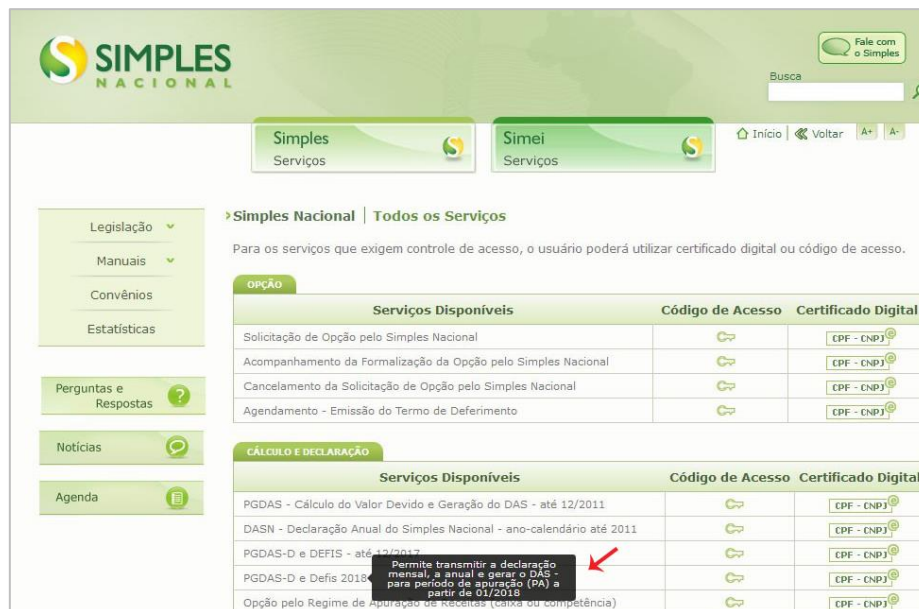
SIMPLES NACIONAL

Fale com o Simples

Busca

Simples Serviços

Simei Serviços

Início | Voltar A+ A-

Legislação

Manuais

Convênios

Estatísticas

Perguntas e Respostas

Notícias

Agenda

›Simples Nacional | Todos os Serviços

Para os serviços que exigem controle de acesso, o usuário poderá utilizar certificado digital ou código de acesso.

OPÇÃO

| Serviços Disponíveis | Código de Acesso | Certificado Digital |
|---|---|---|
| Solicitação de Opção pelo Simples Nacional | | CPF - CNPJ |
| Acompanhamento da Formalização da Opção pelo Simples Nacional | | CPF - CNPJ |
| Cancelamento da Solicitação de Opção pelo Simples Nacional | | CPF - CNPJ |
| Agendamento - Emissão do Termo de Deferimento | | CPF - CNPJ |

CÁLCULO E DECLARAÇÃO

| Serviços Disponíveis | Código de Acesso | Certificado Digital |
|---|---|---|
| PGDAS - Cálculo do Valor Devido e Geração do DAS - até 12/2011 | | CPF - CNPJ |
| DASN - Declaração Anual do Simples Nacional - ano-calendário até 2011 | | CPF - CNPJ |
| PGDAS-D e DEFIS - até 12/2017 | | CPF - CNPJ |
| PGDAS-D e Defis 2018 | | CPF - CNPJ |
| Opção pelo Regime de Apuração de Receitas (caixa ou competência) | | CPF - CNPJ |

Permite transmitir a declaração mensal, a anual e gerar o DAS - para período de apuração (PA) a partir de 01/2018